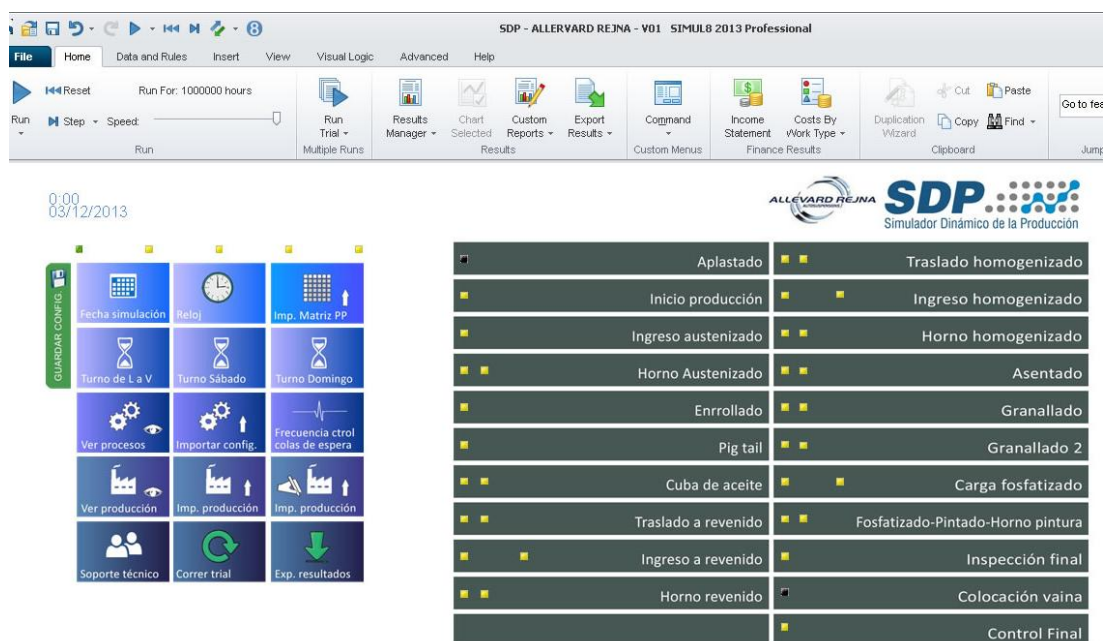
SDP - ALLERVARD REJNA - V01 SIMUL8 2013 Professional

File Home Data and Rules Insert View Visual Logic Advanced Help

Run Reset Step Speed: Run For: 1000000 hours
Run

Run Trial
Multiple Runs

Results Manager Chart Selected Custom Reports Export Results
Results

Command
Custom Menus

Income Statement Costs By Work Type
Finance Results

Duplication Wizard Cut Copy Paste Find
Clipboard

Go to fea
Jump

0:00
03/12/2013

ALLEVARD REJNA SDP
Simulador Dinámico de la Producción

GUARDAR CONFIG.

Fecha simulación
Reloj
Imp. Matriz PP
Turno de L a V
Turno Sábado
Turno Domingo
Ver procesos
Importar config.
Frecuencia ctrol colas de espera
Ver producción
Imp. producción
Imp. producción
Soporte técnico
Correr trial
Exp. resultados

Aplastado
Inicio producción
Ingreso austenizado
Horno Austenizado
Enrollado
Pig tail
Cuba de aceite
Traslado a revenido
Ingreso a revenido
Horno revenido

Traslado homogenizado
Ingreso homogenizado
Horno homogenizado
Asentado
Granallado
Granallado 2
Carga fosfatizado
Fosfatizado-Pintado-Horno pintura
Inspección final
Colocación vaina
Control Final